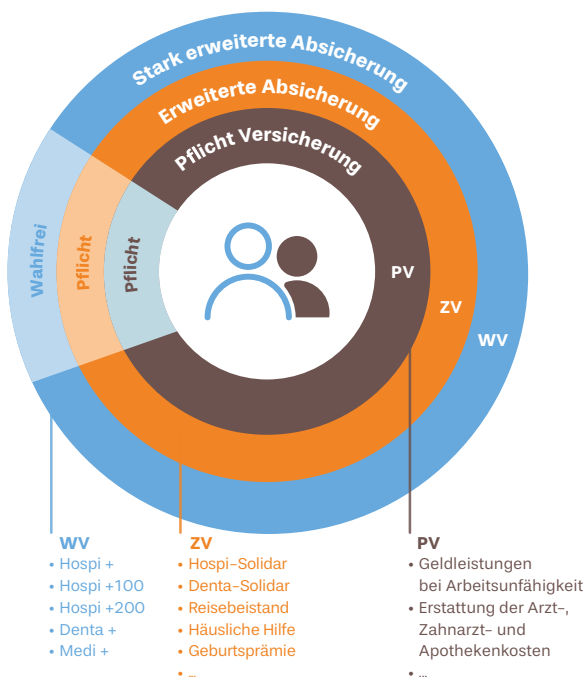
Stark erweiterte Absicherung

Erweiterte Absicherung

Pflicht Versicherung

Wahlfrei

Pflicht

Pflicht

PV

ZV

WV

WV
• Hospi +
• Hospi +100
• Hospi +200
• Denta +
• Medi +

ZV
• Hospi-Solidar
• Denta-Solidar
• Reisebeistand
• Häusliche Hilfe
• Geburtsprämie
• ...

PV
• Geldleistungen bei Arbeitsunfähigkeit
• Erstattung der Arzt-, Zahnarzt- und Apothekenkosten
• ...